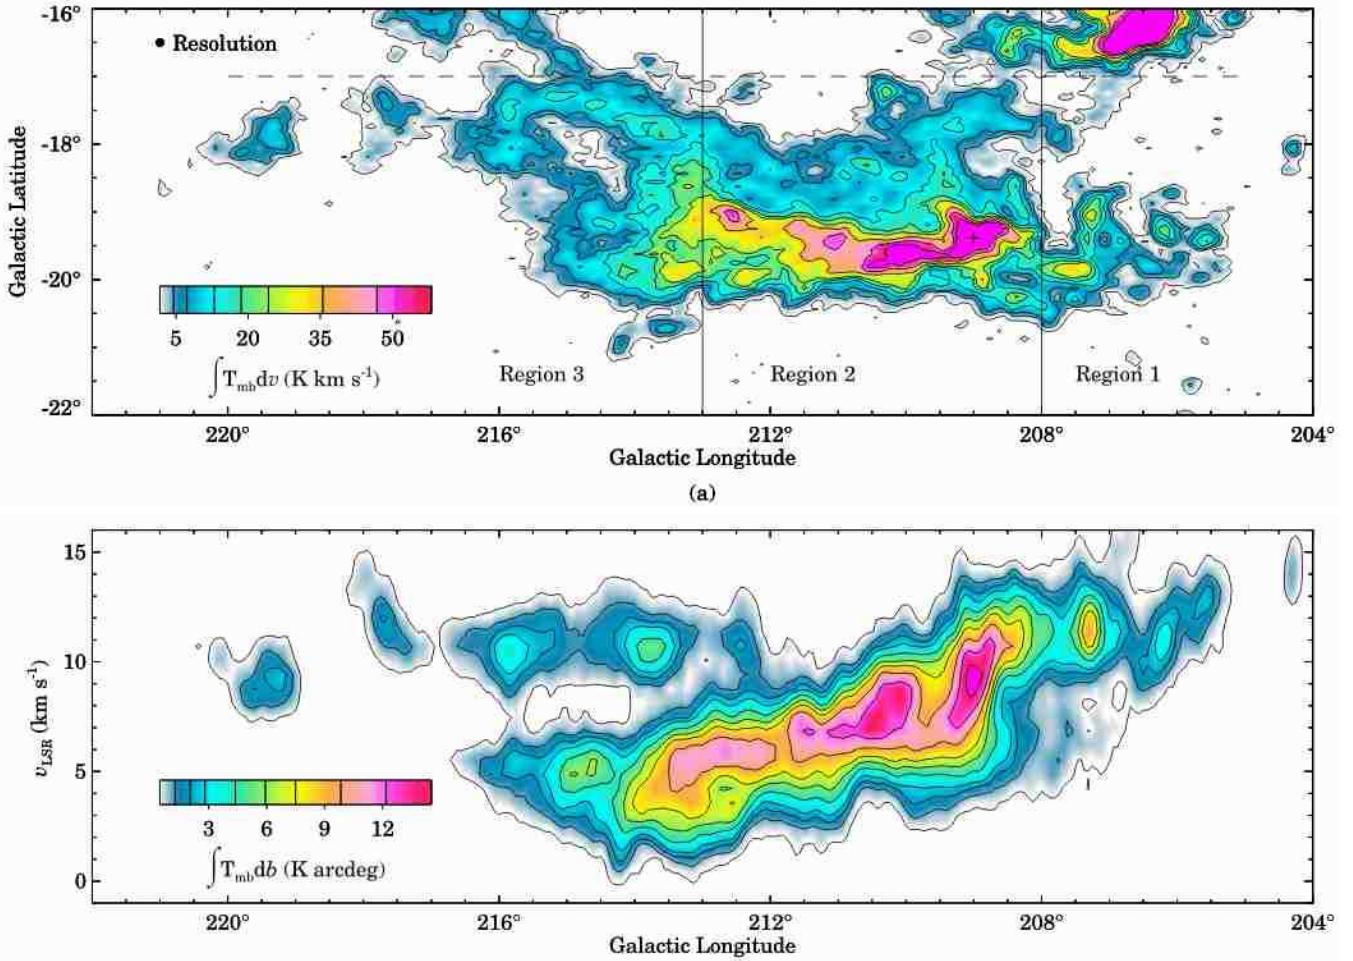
-16°

• Resolution

-18°

Galactic Latitude

-20°

-22°

5 20 35 50

$\int T_{mb} dv$ (K km s$^{-1}$)

Region 3

Region 2

Region 1

220° 216° 212° 208° 204°

Galactic Longitude

(a)

15

10

$v_{LSR}$ (km s$^{-1}$)

5

0

3 6 9 12

$\int T_{mb} db$ (K arcdeg)

220° 216° 212° 208° 204°

Galactic Longitude